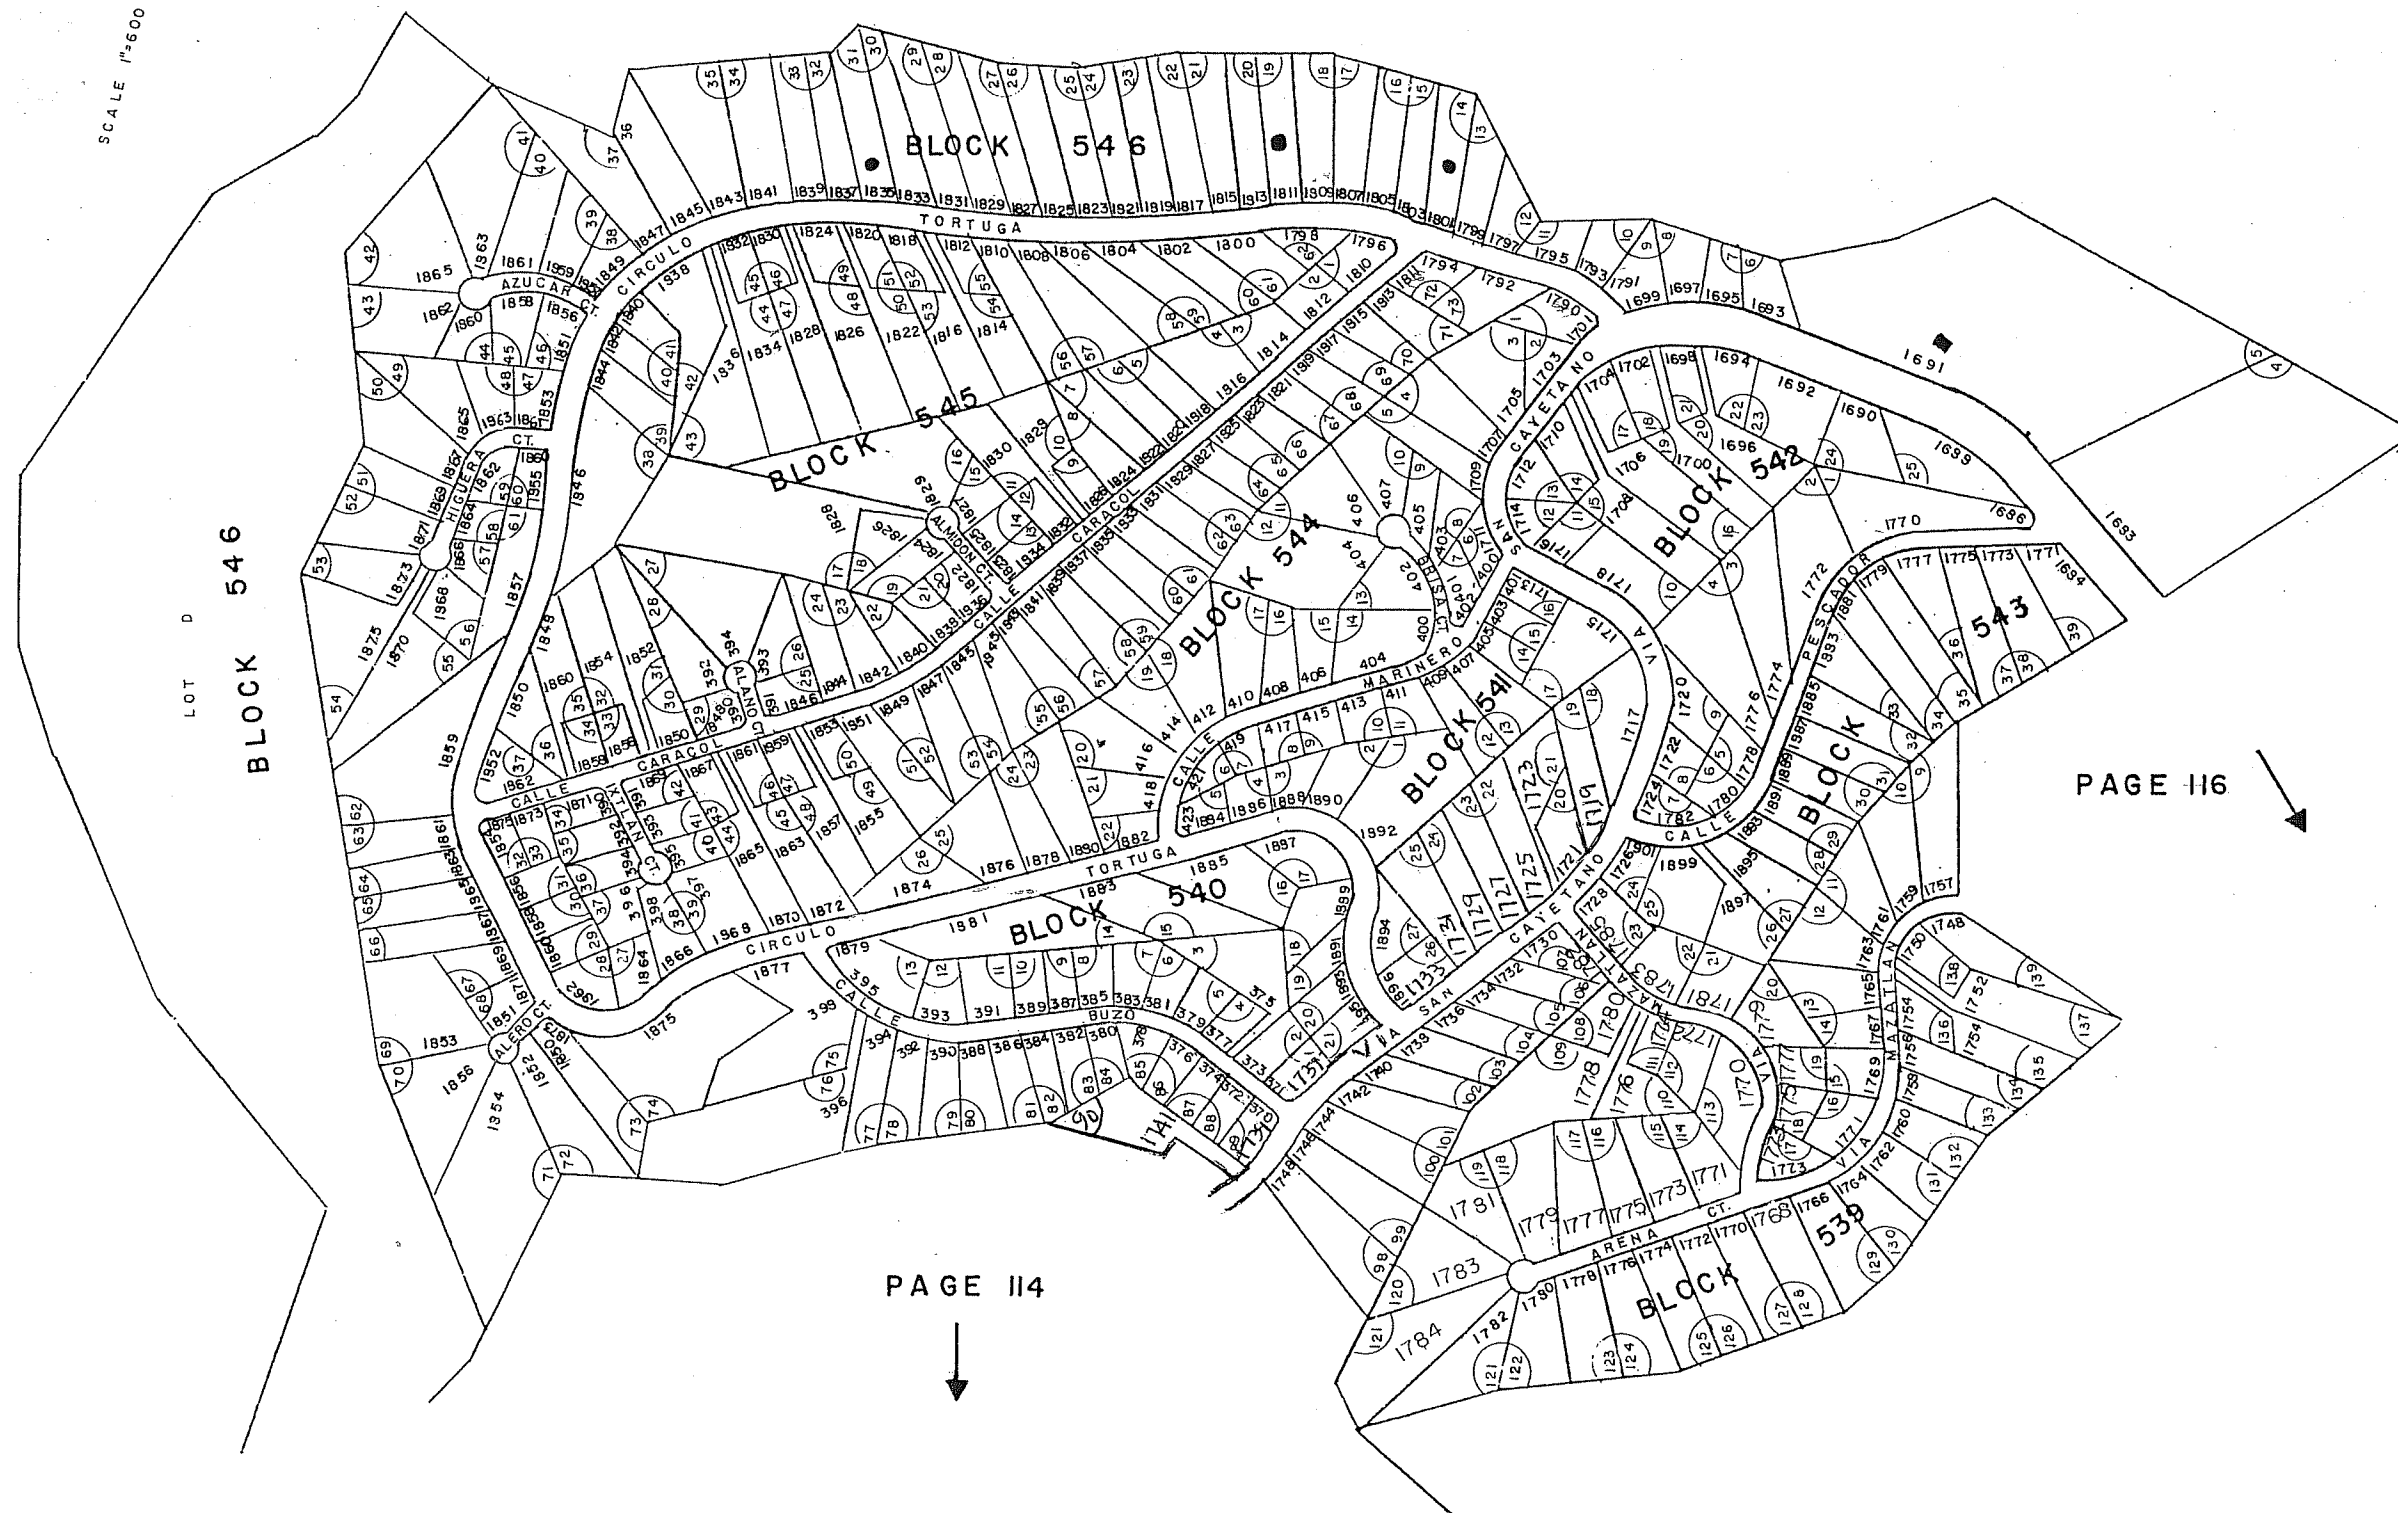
SCALE 1"=600

BLOCK 546

BLOCK 545

BLOCK 544

BLOCK 542

BLOCK 543

BLOCK 541

BLOCK 540

BLOCK 539

LOT D
BLOCK 546

TORTUGA
CIRCULO
AZUCAR CT.
HIGUERA CT.
ALMIDON CT.
CALLE CARACOL
CALLE CARACOL
ALANO CT.
LAXIN CT.
CIRCULO TORTUGA
CALLE BUZO
ALERO CT.
CALLE MARINERO
CALLE
SAN CAYETANO
VIA SAN CAYETANO
VIA PESCADOR
CALLE
VIA MAZATLAN
MAZATLAN
VIA
ARENA CT.
BRISA CT.

PAGE 116

PAGE 114